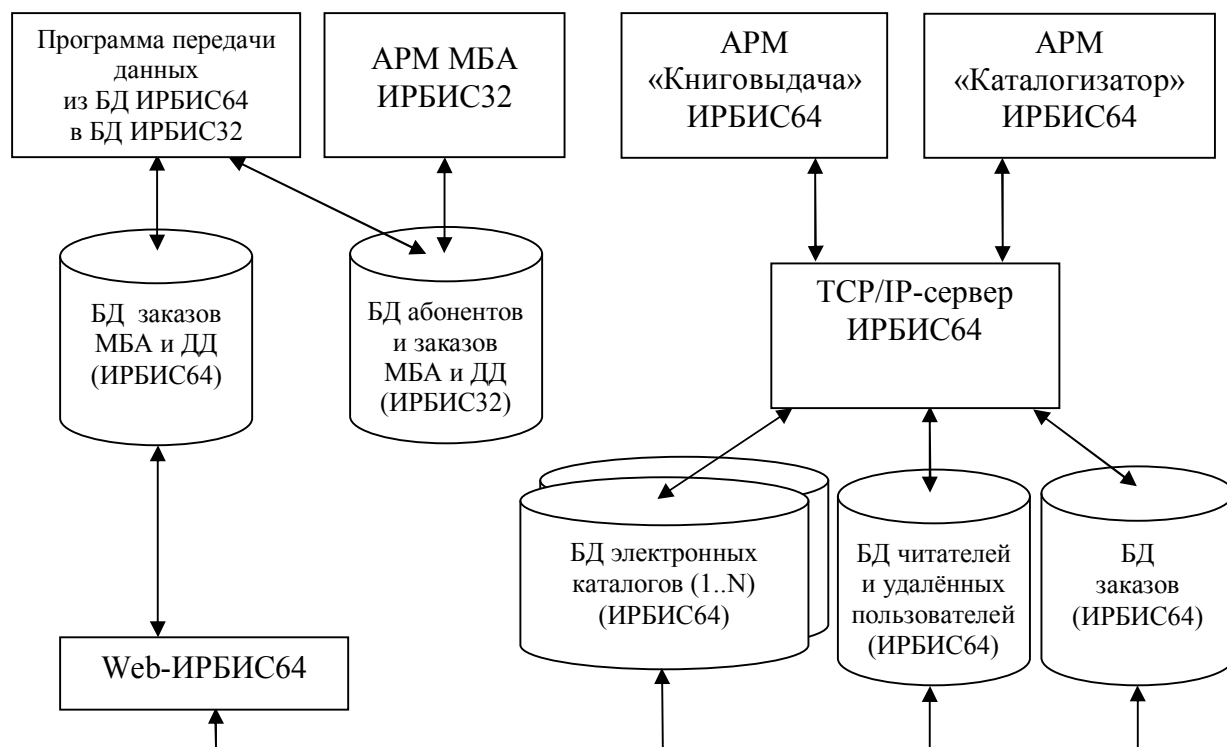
Программа передачи данных из БД ИРБИС64 в БД ИРБИС32

АРМ МБА ИРБИС32

АРМ «Книговыдача» ИРБИС64

АРМ «Каталогизатор» ИРБИС64

БД заказов МБА и ДД (ИРБИС64)

БД абонентов и заказов МБА и ДД (ИРБИС32)

TCP/IP-сервер ИРБИС64

БД электронных каталогов (1..N) (ИРБИС64)

БД читателей и удалённых пользователей (ИРБИС64)

БД заказов (ИРБИС64)

Web-ИРБИС64